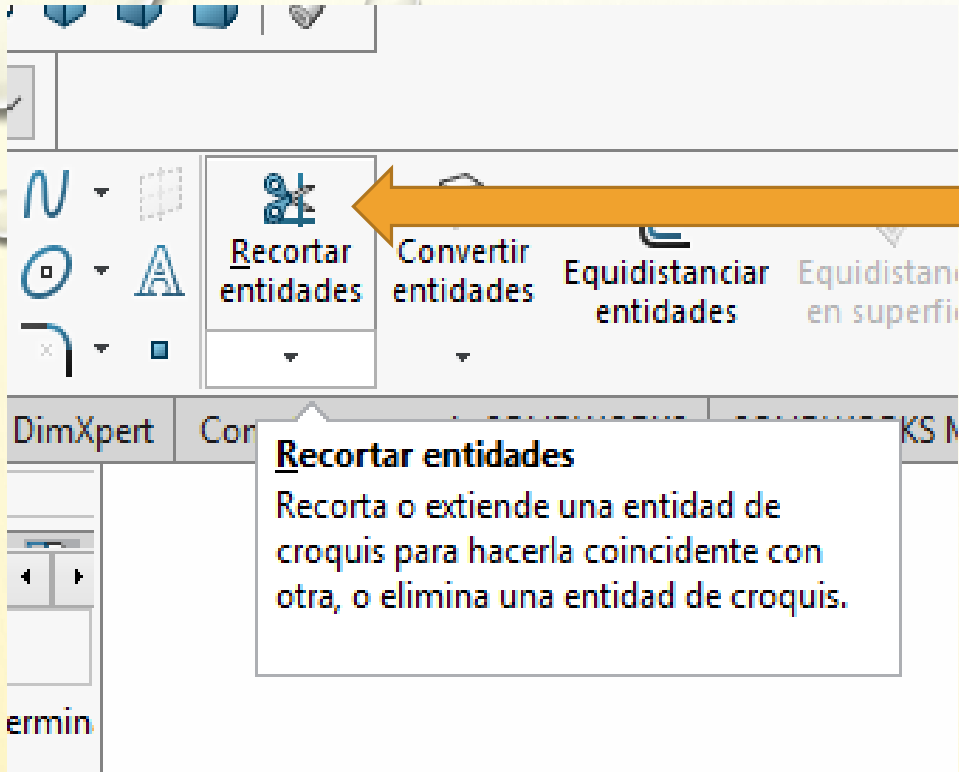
Recortar entidades

Convertir entidades

Equidistanciar entidades

Equidistanc en superfi

DimXpert

Con

KS M

Recortar entidades

Recorta o extiende una entidad de croquis para hacerla coincidente con otra, o elimina una entidad de croquis.

ermin